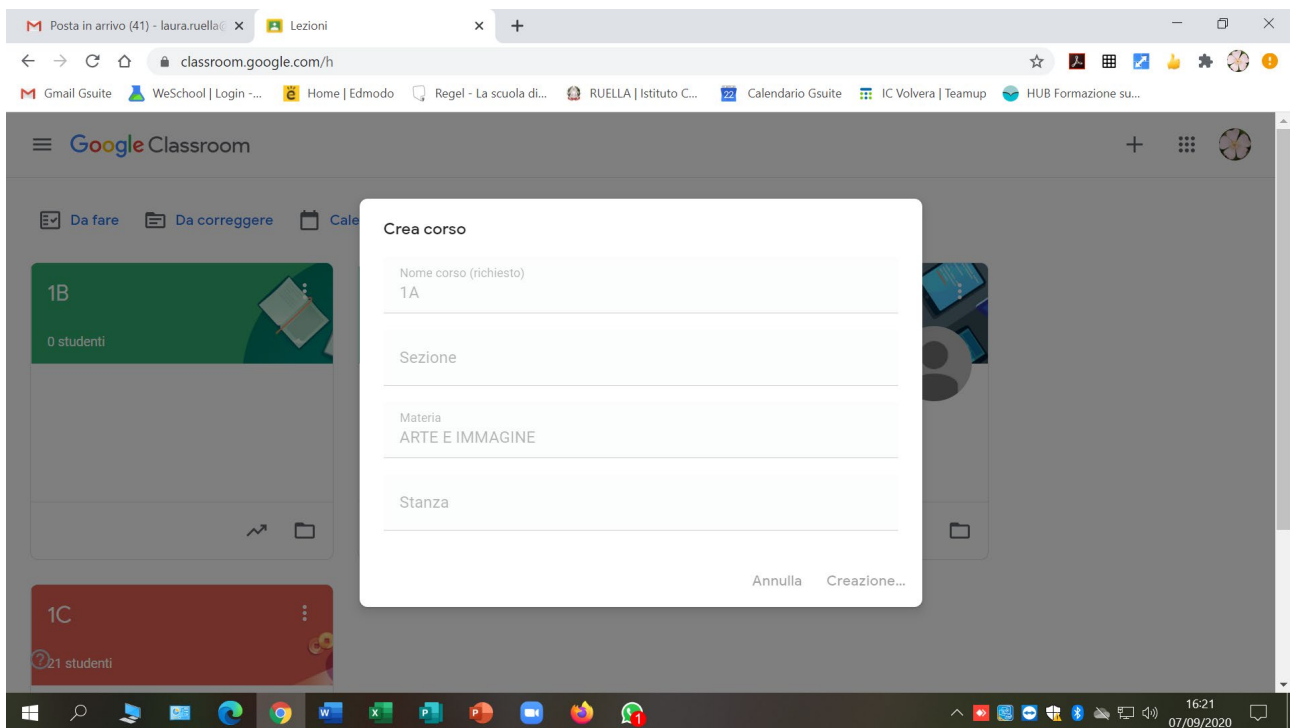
Posta in arrivo (41) - laura.ruella@
Lezioni
classroom.google.com/h
Gmail Gsuite
WeSchool | Login -...
Home | Edmodo
Regel - La scuola di...
RUELLA | Istituto C...
Calendario Gsuite
IC Volvera | Teamup
HUB Formazione su...

Google Classroom

Da fare
Da correggere
Cale

1B
0 studenti

1C
21 studenti

Crea corso

Nome corso (richiesto)
1A

Sezione

Materia
ARTE E IMMAGINE

Stanza

Annulla
Creazione...

16:21
07/09/2020